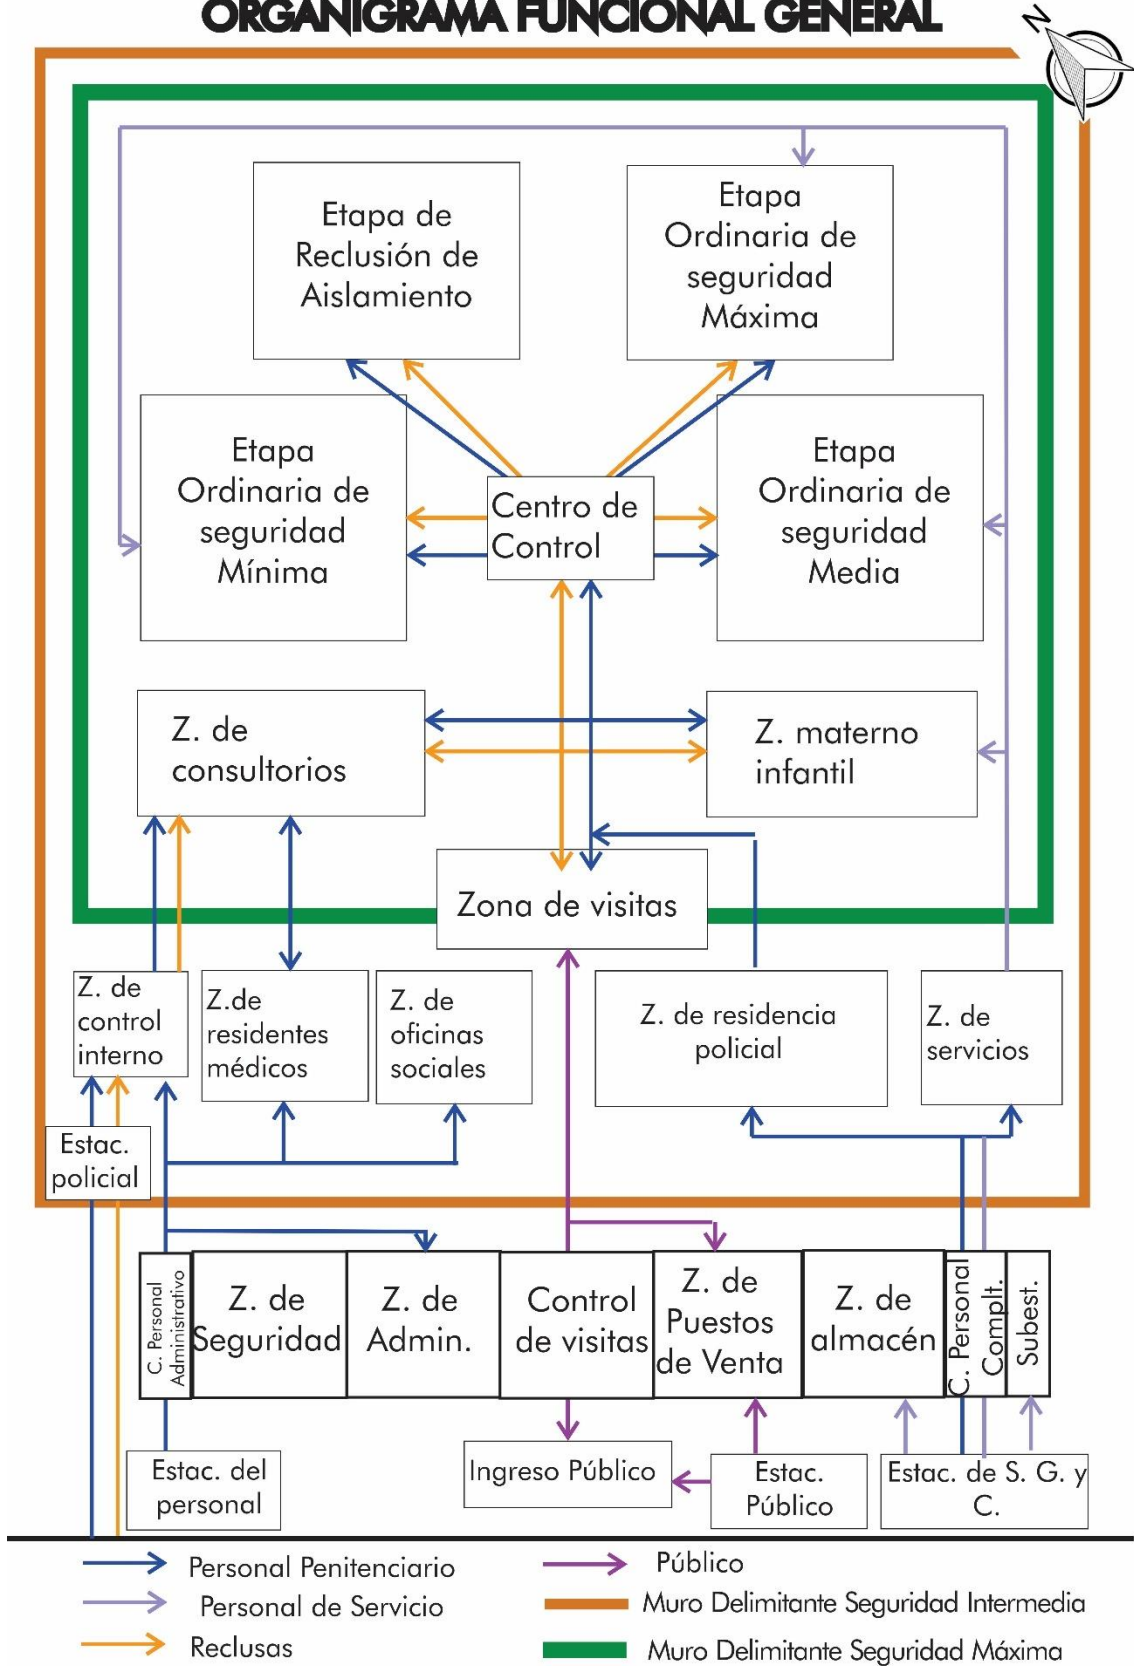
ORGANIGRAMA FUNCIONAL GENERAL

N

Etapa de Reclusión de Aislamiento

Etapa Ordinaria de seguridad Máxima

Etapa Ordinaria de seguridad Mínima

Centro de Control

Etapa Ordinaria de seguridad Media

Z. de consultorios

Z. materno infantil

Zona de visitas

Z. de control interno

Z.de residentes médicos

Z. de oficinas sociales

Z. de residencia policial

Z. de servicios

Estac. policial

C. Personal Administrativo

Z. de Seguridad

Z. de Admin.

Control de visitas

Z. de Puestos de Venta

Z. de almacén

C. Personal Complt.

Subest.

Estac. del personal

Ingreso Público

Estac. Público

Estac. de S. G. y C.

Personal Penitenciario

Personal de Servicio

Reclusas

Público

Muro Delimitante Seguridad Intermedia

Muro Delimitante Seguridad Máxima